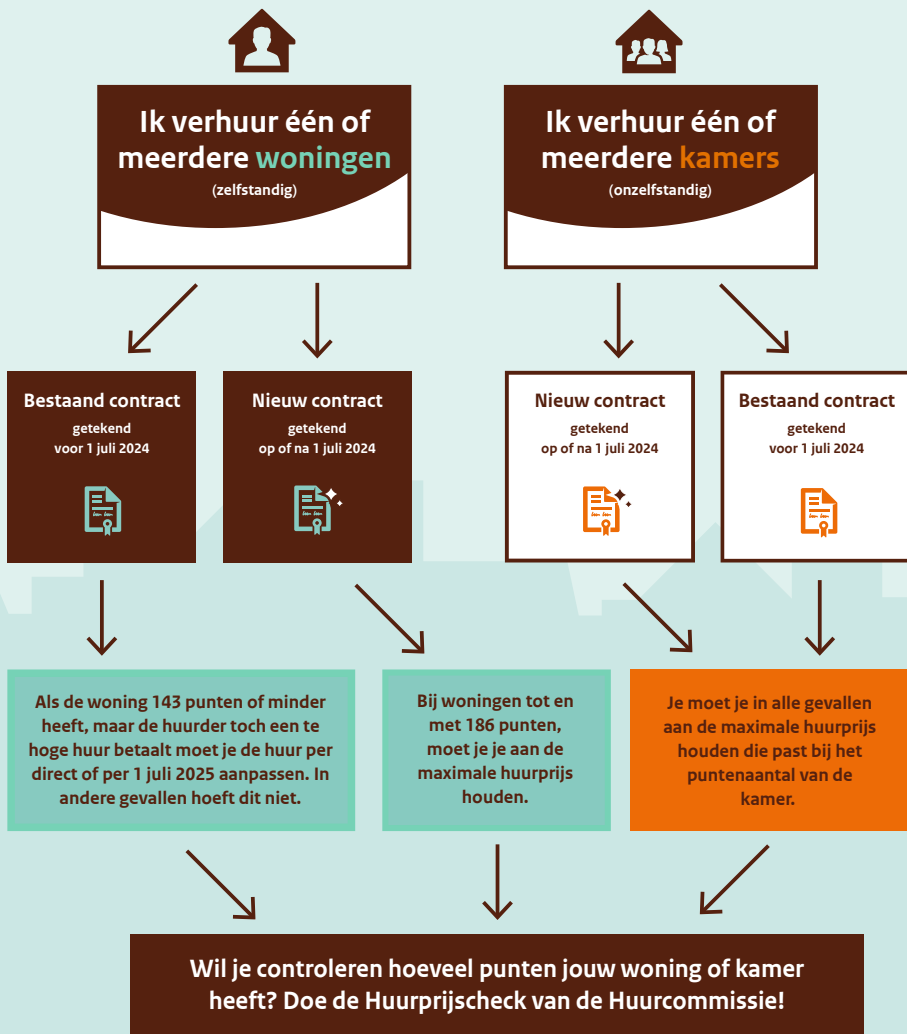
Ik verhuur één of meerdere woningen
(zelfstandig)

Ik verhuur één of meerdere kamers
(onzelfstandig)

Bestaand contract
getekend voor 1 juli 2024

Nieuw contract
getekend op of na 1 juli 2024

Nieuw contract
getekend op of na 1 juli 2024

Bestaand contract
getekend voor 1 juli 2024

Als de woning 143 punten of minder heeft, maar de huurder toch een te hoge huur betaalt moet je de huur per direct of per 1 juli 2025 aanpassen. In andere gevallen hoeft dit niet.

Bij woningen tot en met 186 punten, moet je je aan de maximale huurprijs houden.

Je moet je in alle gevallen aan de maximale huurprijs houden die past bij het puntenaantal van de kamer.

Wil je controleren hoeveel punten jouw woning of kamer heeft? Doe de Huurprijscheck van de Huurcommissie!